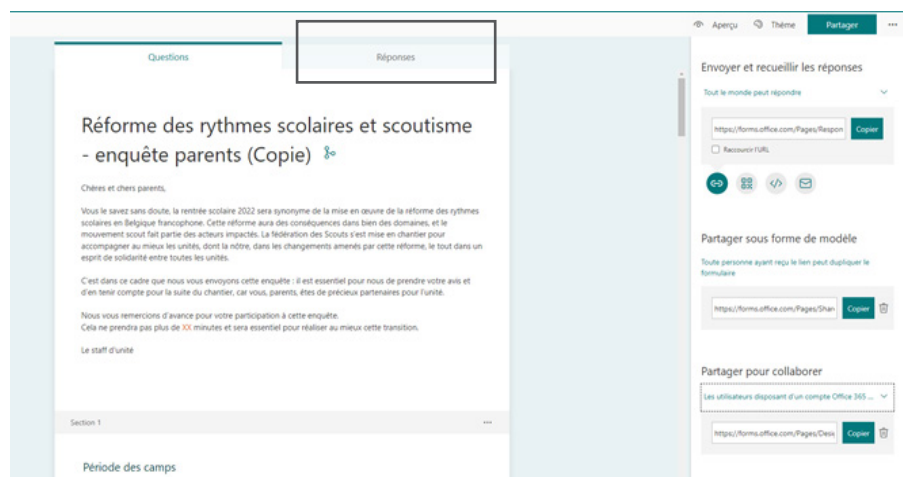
Aperçu Thème Partager ···

Questions Réponses

Réforme des rythmes scolaires et scoutisme - enquête parents (Copie)

Chères et chers parents,

Vous le savez sans doute, la rentrée scolaire 2022 sera synonyme de la mise en œuvre de la réforme des rythmes scolaires en Belgique francophone. Cette réforme aura des conséquences dans bien des domaines, et le mouvement scout fait partie des acteurs impactés. La fédération des Scouts s'est mise en chantier pour accompagner au mieux les unités, dont la nôtre, dans les changements amenés par cette réforme, le tout dans un esprit de solidarité entre toutes les unités.

C'est dans ce cadre que nous vous envoyons cette enquête : il est essentiel pour nous de prendre votre avis et d'en tenir compte pour la suite du chantier, car vous, parents, êtes de précieux partenaires pour l'unité.

Nous vous remercions d'avance pour votre participation à cette enquête.
Cela ne prendra pas plus de XX minutes et sera essentiel pour réaliser au mieux cette transition.

Le staff d'unité

Section 1 ···

Période des camps

Envoyer et recueillir les réponses

Tout le monde peut répondre

https://forms.office.com/Pages/Respon Copier

Raccourcir l'URL

Partager sous forme de modèle

Toute personne ayant reçu le lien peut dupliquer le formulaire

https://forms.office.com/Pages/Shar Copier

Partager pour collaborer

Les utilisateurs disposant d'un compte Office 365 ...

https://forms.office.com/Pages/Desi Copier